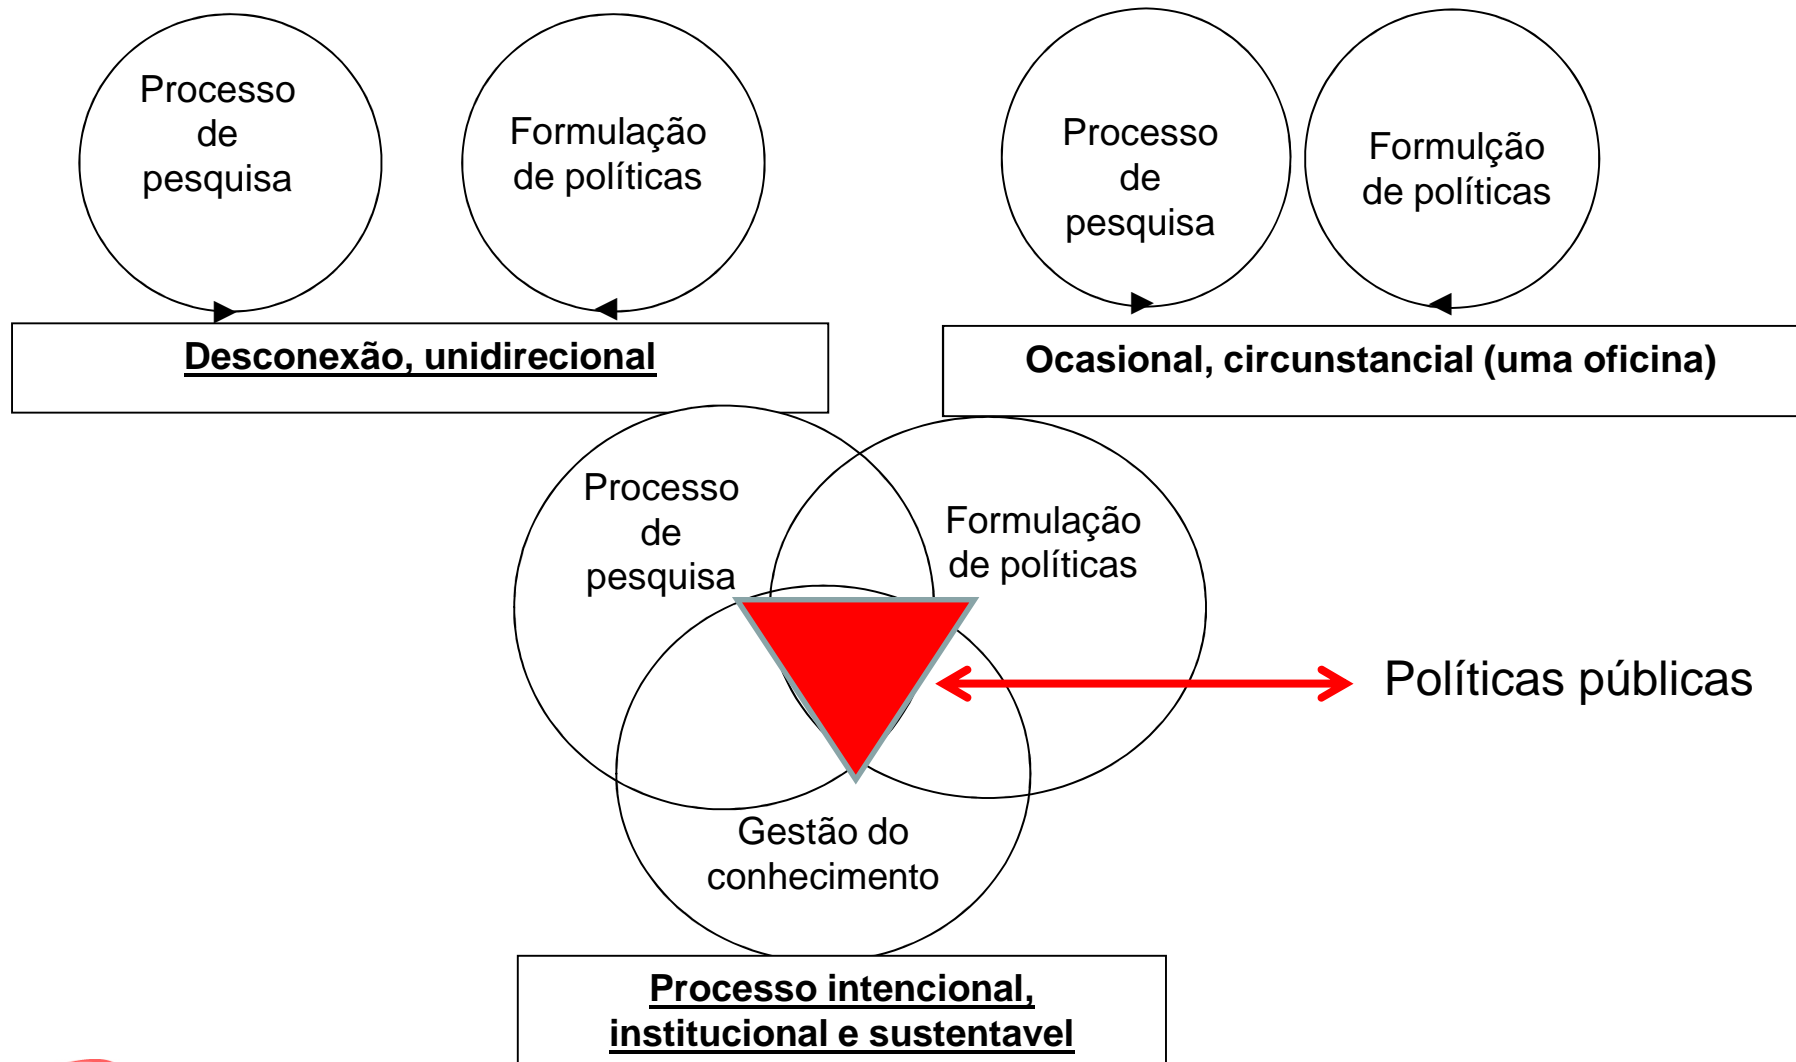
Processo de pesquisa

Formulação de políticas

Desconexão, unidirecional

Processo de pesquisa

Formulção de políticas

Ocasional, circunstancial (uma oficina)

Processo de pesquisa

Formulação de políticas

Gestão do conhecimento

Políticas públicas

Processo intencional, institucional e sustentavel